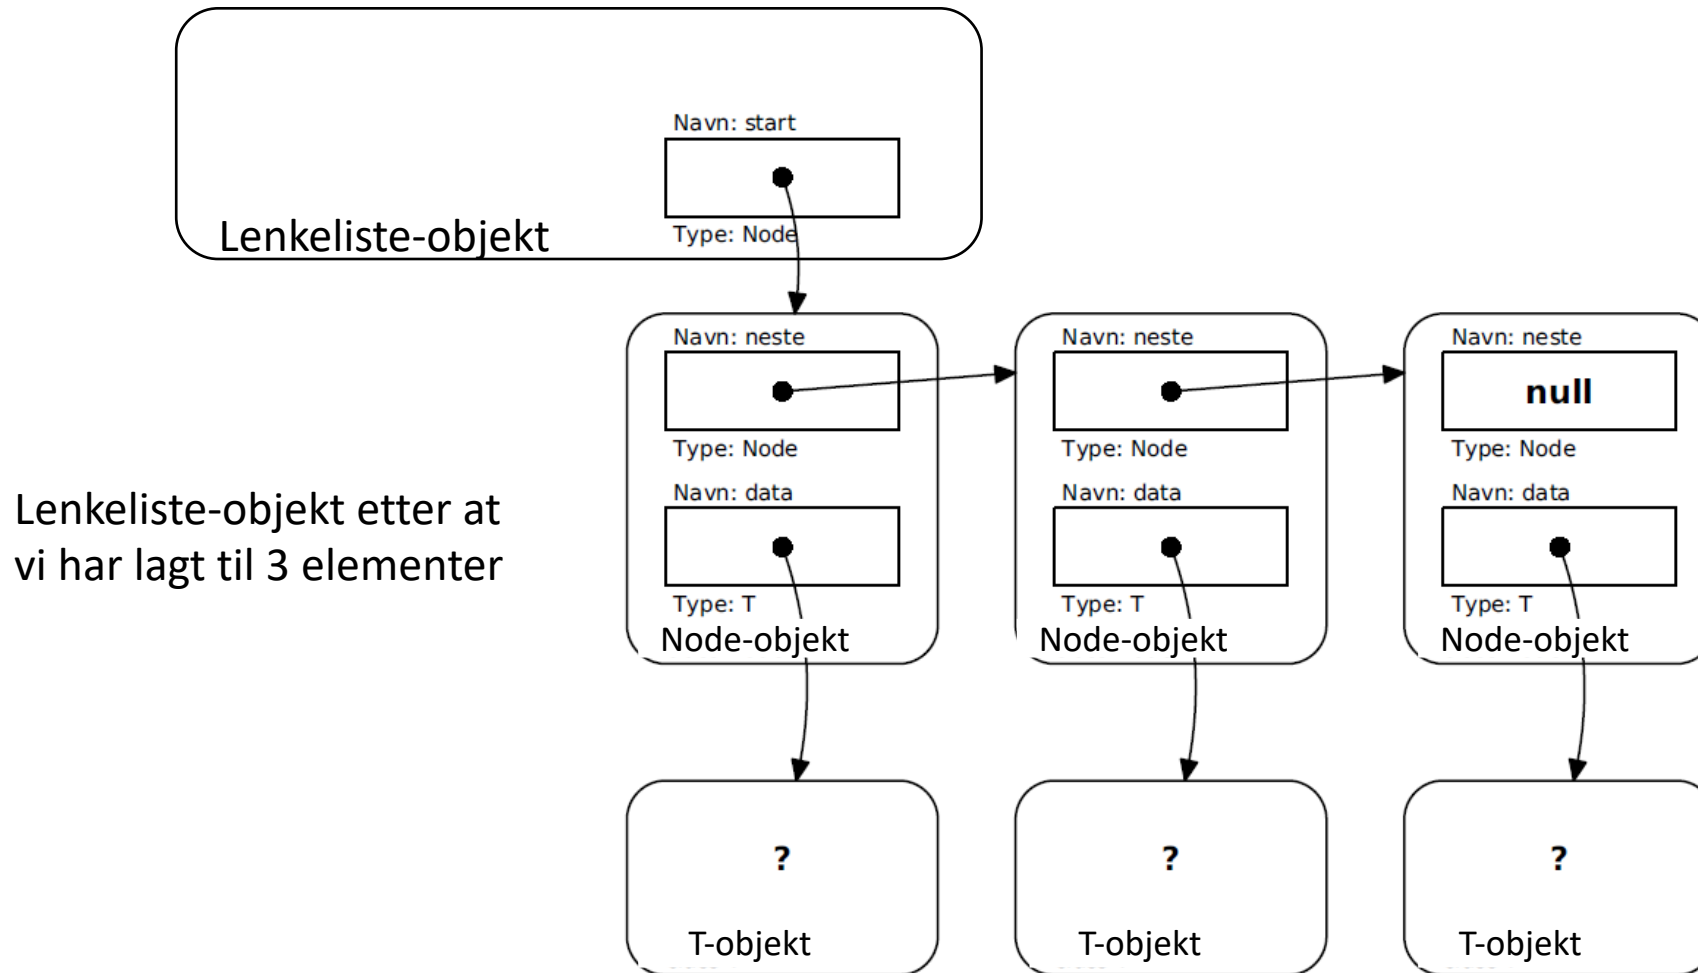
Navn: start

Type: Node

Lenkeliste-objekt

Lenkeliste-objekt etter at vi har lagt til 3 elementer

Navn: neste

Type: Node

Navn: data

Type: T

Node-objekt

Navn: neste

Type: Node

Navn: data

Type: T

Node-objekt

Navn: neste

null

Type: Node

Navn: data

Type: T

Node-objekt

?

T-objekt

?

T-objekt

?

T-objekt